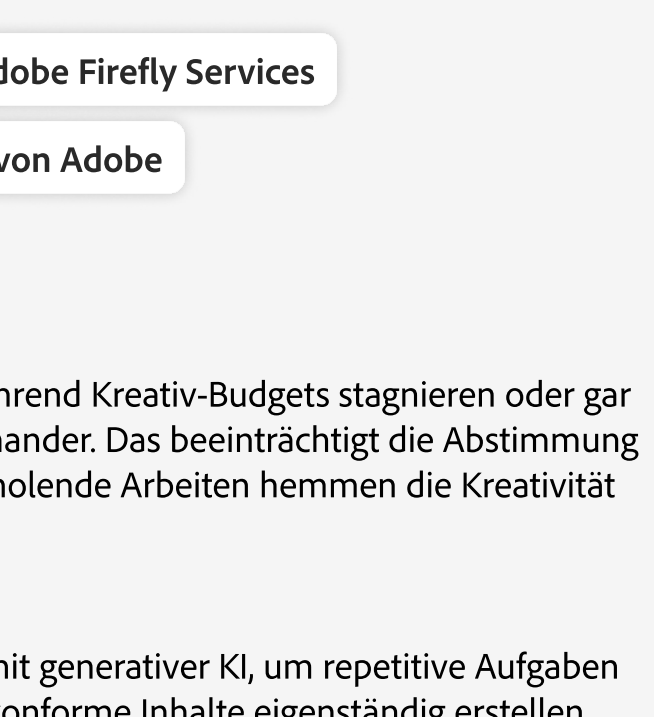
dobe Firefly Services

von Adobe

hrend Kreativ-Budgets stagnieren oder gar nander. Das beeinträchtigt die Abstimmung holende Arbeiten hemmen die Kreativität

nit generativer KI, um repetitive Aufgaben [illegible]onforme Inhalte eigenständig erstellen